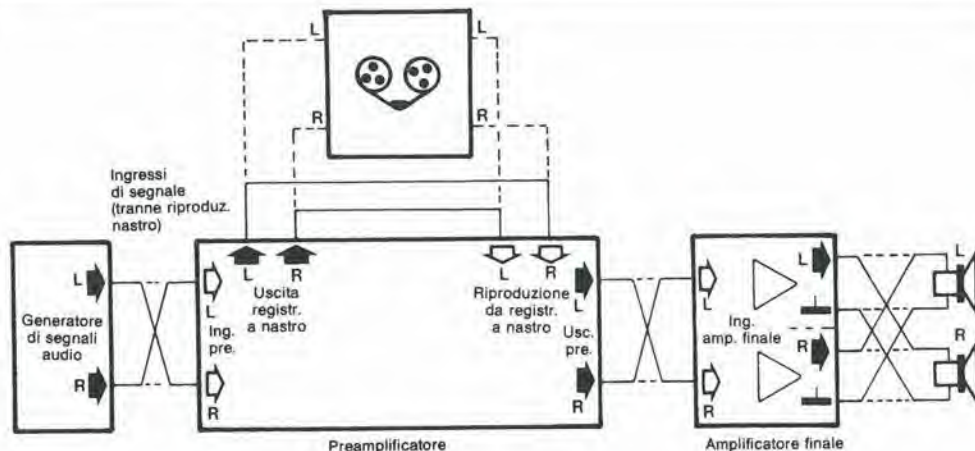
L
L
R
R

Ingressi di segnale (tranne riproduz. nastro)

L
R
Uscita registr. a nastro

L
R
Riproduzione da registr. a nastro

L
Generatore di segnali audio
R

L
Ing. pre.
R

L
Usc. pre.
R

L
L
Ing. amp. finale
R
R

L
R

Preamplificatore

Amplificatore finale